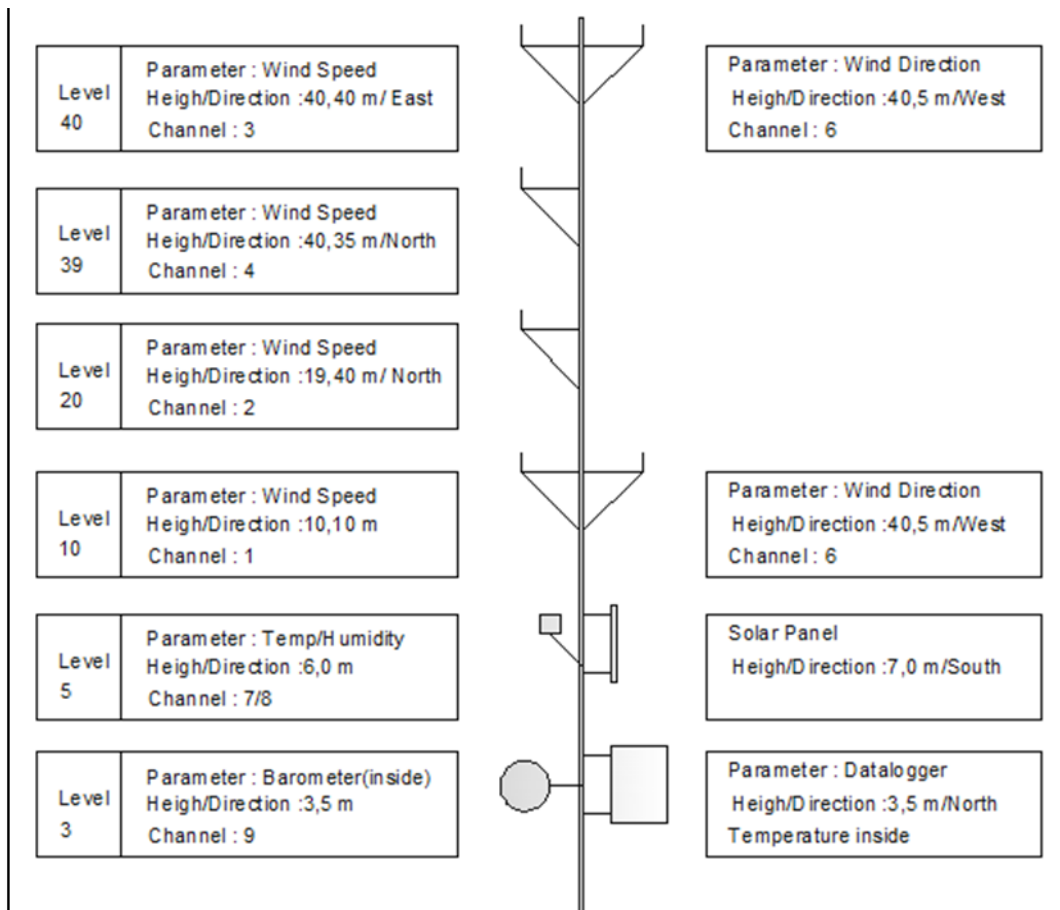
Level 40

Parameter : Wind Speed
Heigh/Direction :40,40 m/ East
Channel : 3

Parameter : Wind Direction
Heigh/Direction :40,5 m/West
Channel : 6

Level 39

Parameter : Wind Speed
Heigh/Direction :40,35 m/North
Channel : 4

Level 20

Parameter : Wind Speed
Heigh/Direction :19,40 m/ North
Channel : 2

Level 10

Parameter : Wind Speed
Heigh/Direction :10,10 m
Channel : 1

Parameter : Wind Direction
Heigh/Direction :40,5 m/West
Channel : 6

Level 5

Parameter : Temp/Humidity
Heigh/Direction :6,0 m
Channel : 7/8

Solar Panel
Heigh/Direction :7,0 m/South

Level 3

Parameter : Barometer(inside)
Heigh/Direction :3,5 m
Channel : 9

Parameter : Datalogger
Heigh/Direction :3,5 m/North
Temperature inside